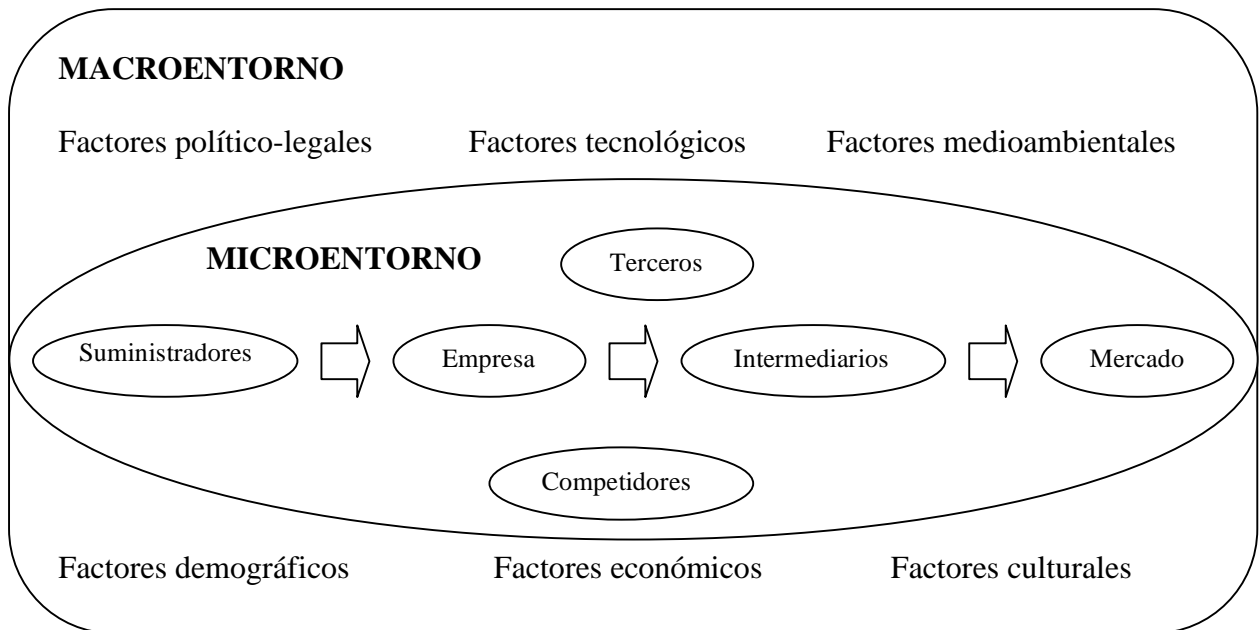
MACROENTORNO

Factores político-legales

Factores tecnológicos

Factores medioambientales

MICROENTORNO

Terceros

Suministradores

Empresa

Intermediarios

Mercado

Competidores

Factores demográficos

Factores económicos

Factores culturales